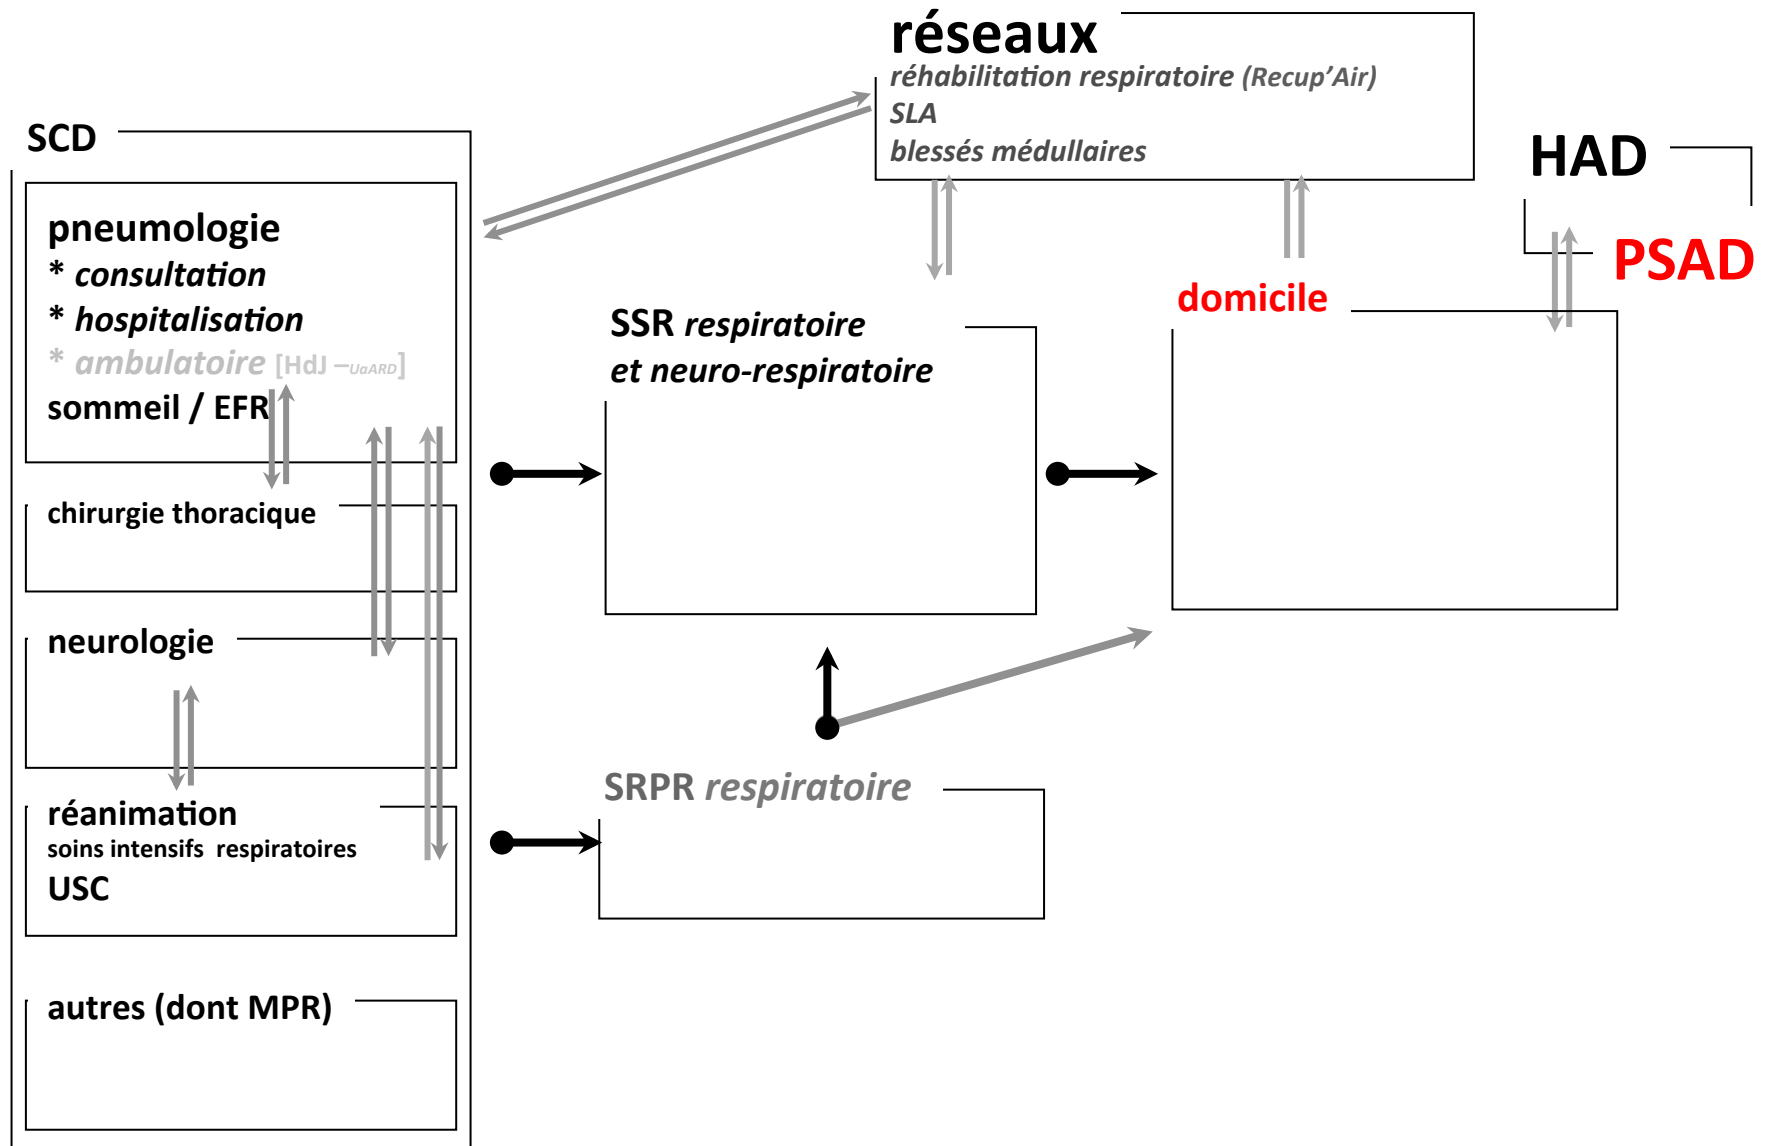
réseaux
réhabilitation respiratoire (Recup'Air)
SLA
blessés médullaires

SCD

pneumologie
* consultation
* hospitalisation
* ambulatoire [HdJ – UaARD]
sommeil / EFR

chirurgie thoracique

neurologie

réanimation
soins intensifs respiratoires
USC

autres (dont MPR)

HAD

PSAD

domicile

SSR respiratoire
et neuro-respiratoire

SRPR respiratoire